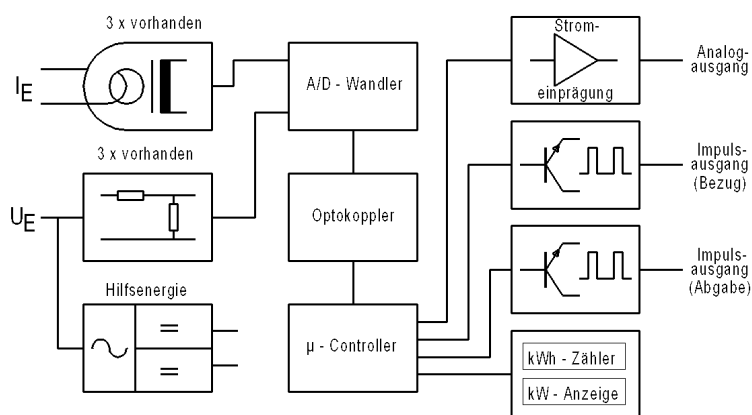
3 x vorhanden

$I_E$

A/D - Wandler

3 x vorhanden

$U_E$

Optokoppler

Hilfsenergie

$\sim$

=

=

μ - Controller

Strom-einprägung

Analog-ausgang

Impuls-ausgang (Bezug)

Impuls-ausgang (Abgabe)

kWh - Zähler

kW - Anzeige